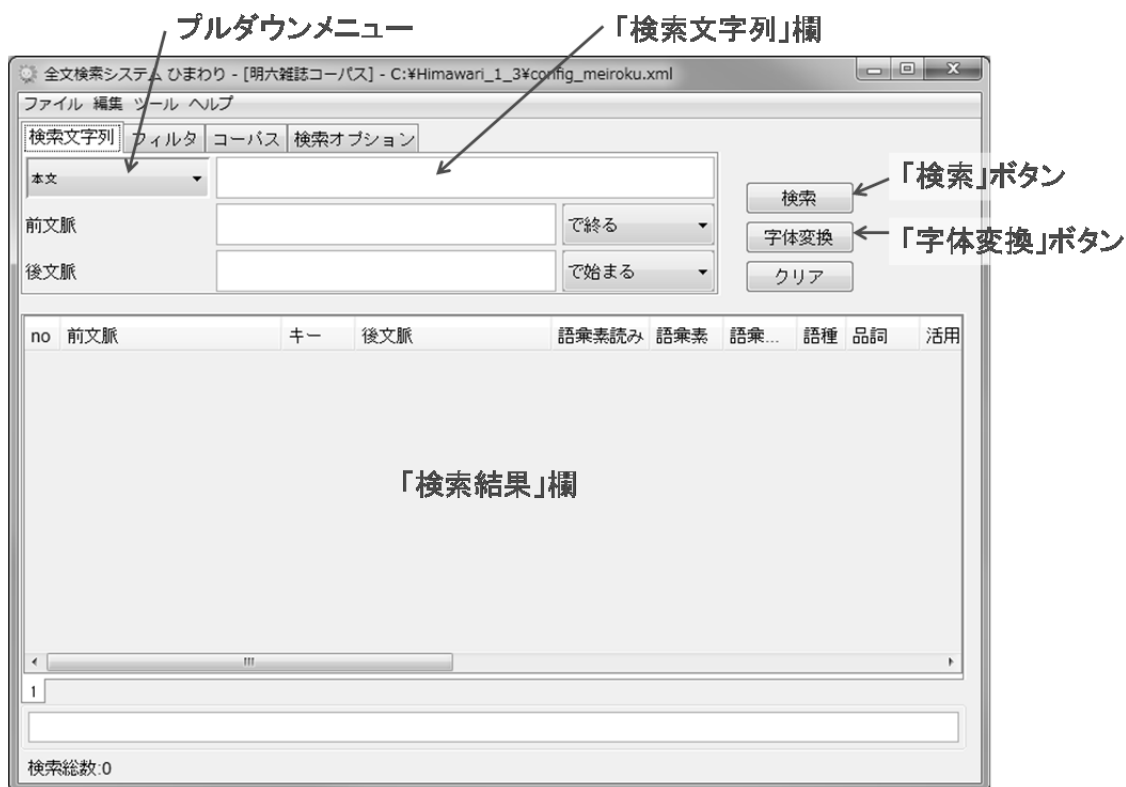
プルダウンメニュー

「検索文字列」欄

全文検索システム ひまわり - [明六雑誌コーパス] - C:¥Himawari_1_3¥config_meiroku.xml

ファイル 編集 ツール ヘルプ

検索文字列 フィルタ コーパス 検索オプション

本文

前文脈

で終る

後文脈

で始まる

検索

「検索」ボタン

字体変換

「字体変換」ボタン

クリア

| no | 前文脈 | キー | 後文脈 | 語彙素読み | 語彙素 | 語彙... | 語種 | 品詞 | 活用 |
|---|---|---|---|---|---|---|---|---|---|

「検索結果」欄

1

検索総数:0